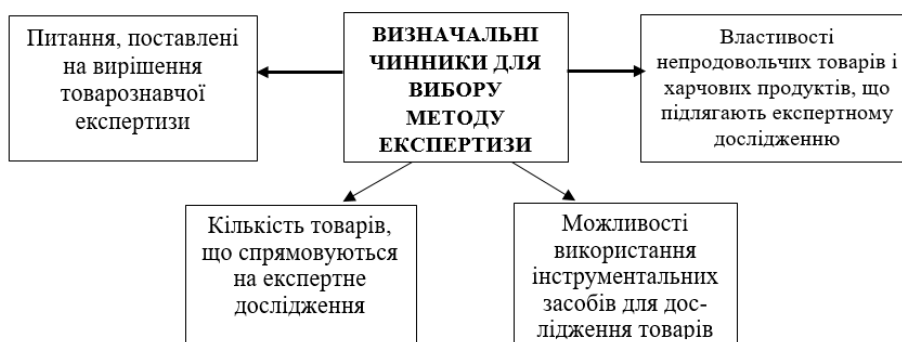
ВИЗНАЧАЛЬНІ ЧИННИКИ ДЛЯ ВИБОРУ МЕТОДУ ЕКСПЕРТИЗИ

Питання, поставлені на вирішення товарознавчої експертизи

Властивості непродовольчих товарів і харчових продуктів, що підлягають експертному дослідженню

Кількість товарів, що спрямовуються на експертне дослідження

Можливості використання інструментальних засобів для дослідження товарів